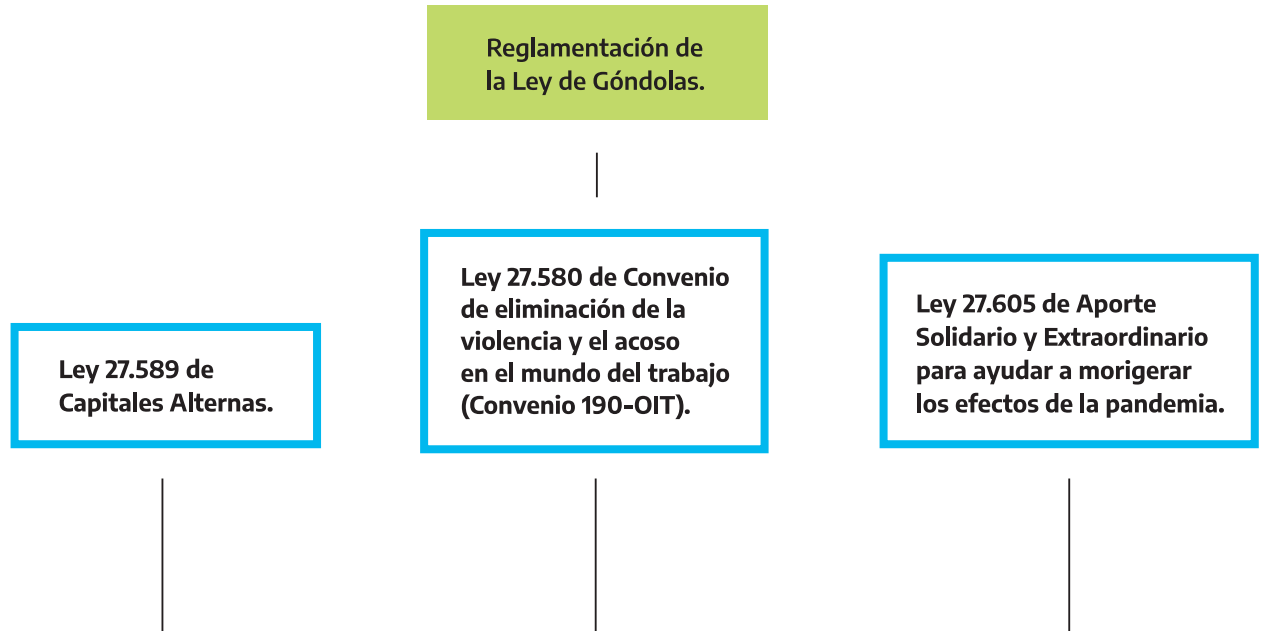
Reglamentación de la Ley de Góndolas.

Ley 27.589 de Capitales Alternas.

Ley 27.580 de Convenio de eliminación de la violencia y el acoso en el mundo del trabajo (Convenio 190-OIT).

Ley 27.605 de Aporte Solidario y Extraordinario para ayudar a morigerar los efectos de la pandemia.